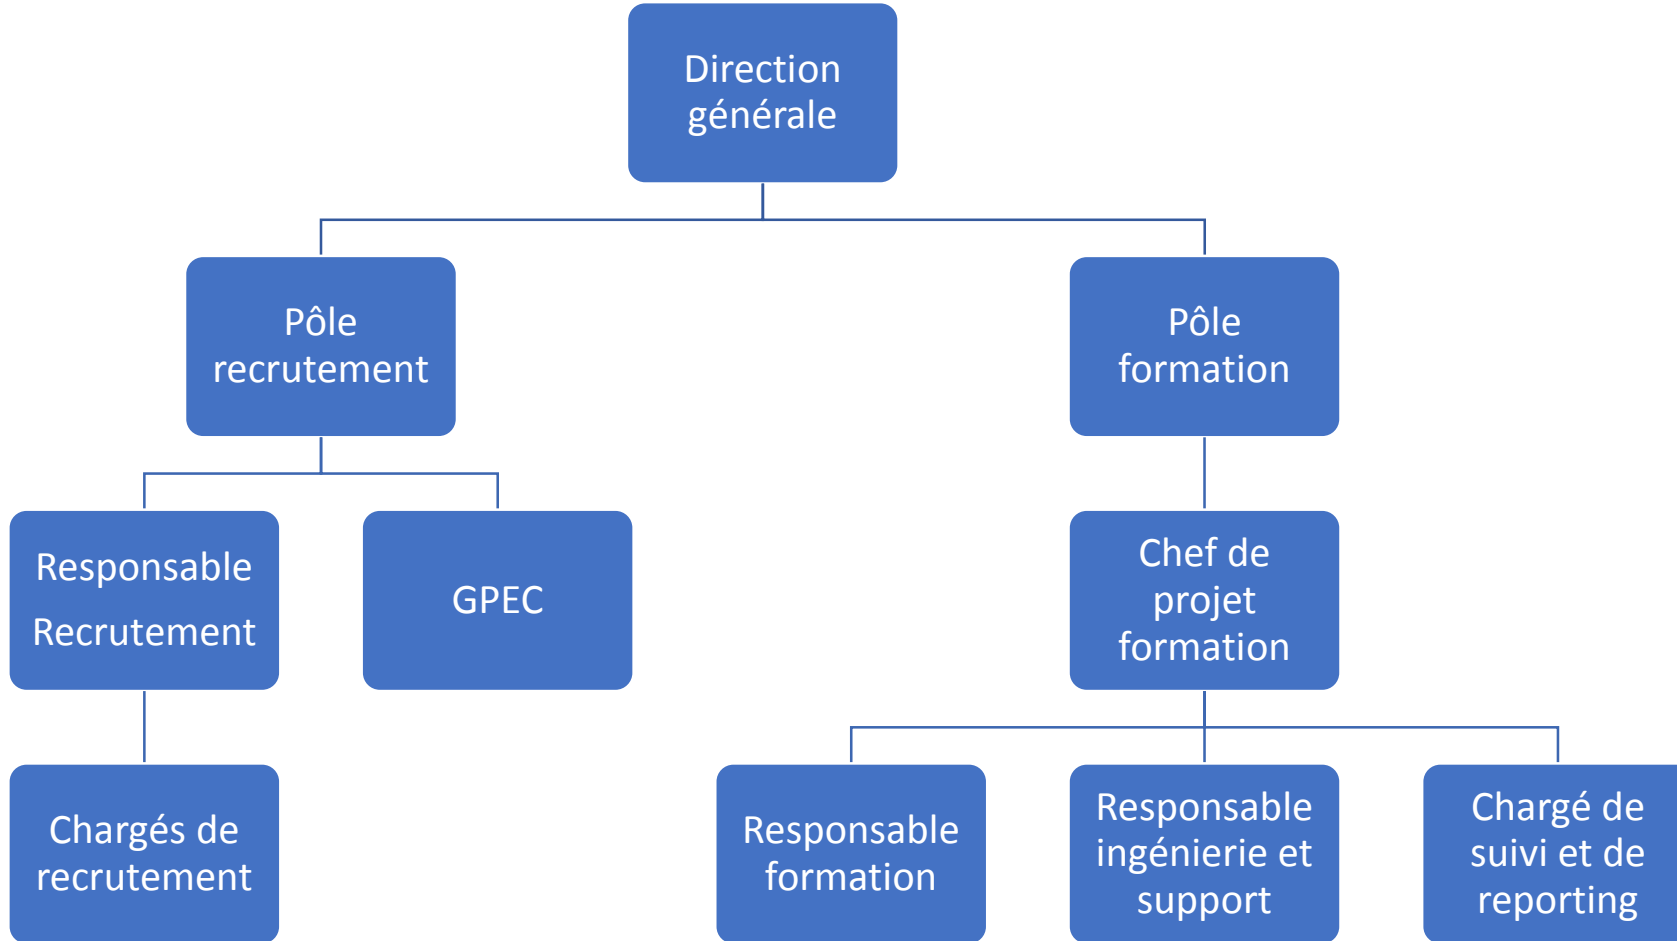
Direction générale

Pôle recrutement

Pôle formation

Responsable Recrutement

GPEC

Chef de projet formation

Chargés de recrutement

Responsable formation

Responsable ingénierie et support

Chargé de suivi et de reporting